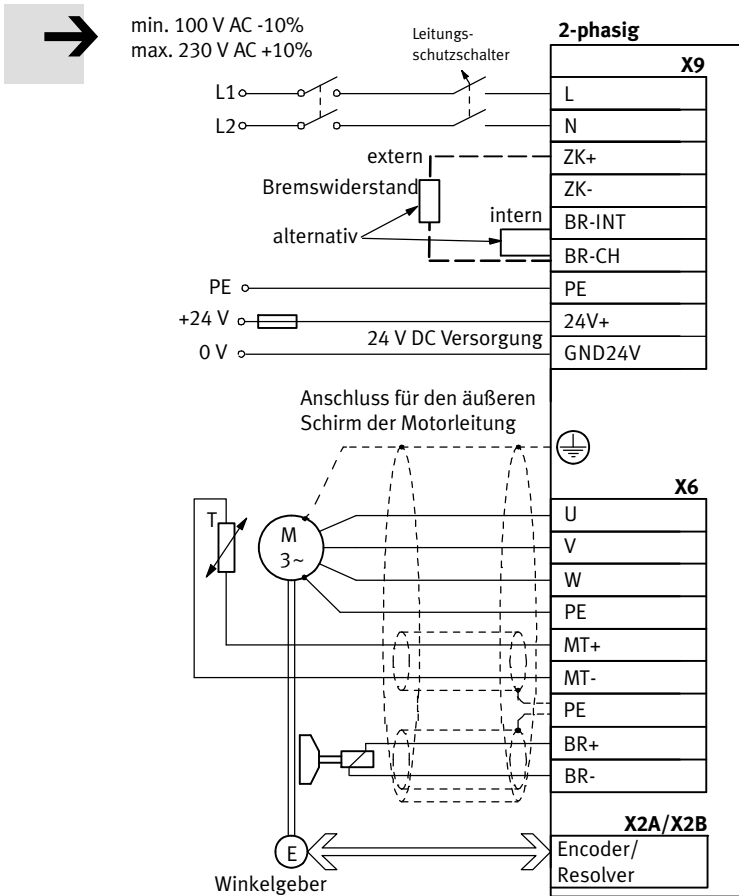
min. 100 V AC -10%
max. 230 V AC +10%

Leitungsschutzschalter

2-phasig

X9

L1
L2

L
N

extern
ZK+
Bremswiderstand
ZK-
intern
BR-INT
alternativ
BR-CH

PE
PE
+24 V
24V+
24 V DC Versorgung
0 V
GND24V

Anschluss für den äußeren Schirm der Motorleitung

X6

T
M
3~

U
V
W
PE
MT+
MT-
PE
BR+
BR-

X2A/X2B

E
Encoder/
Resolver
Winkelgeber